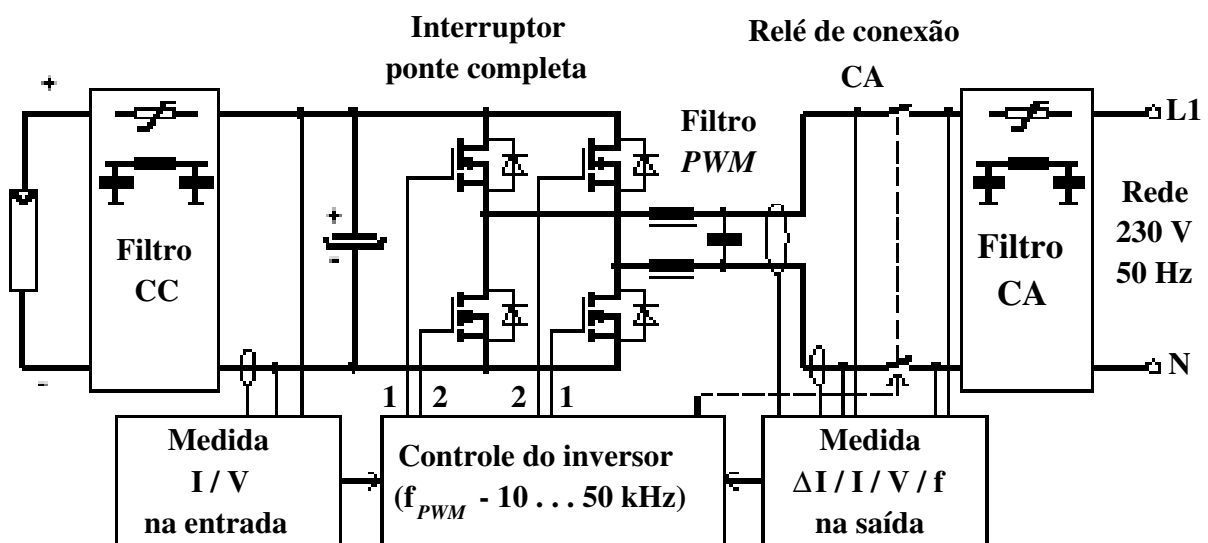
Interruptor ponte completa

Relé de conexão CA

+

-

Filtro CC

+

-

Filtro *PWM*

Filtro CA

L1

Rede 230 V 50 Hz

N

1 2 2 1

Medida I / V na entrada

Controle do inversor ($f_{PWM}$ - 10 . . . 50 kHz)

Medida $\Delta$I / I / V / f na saída